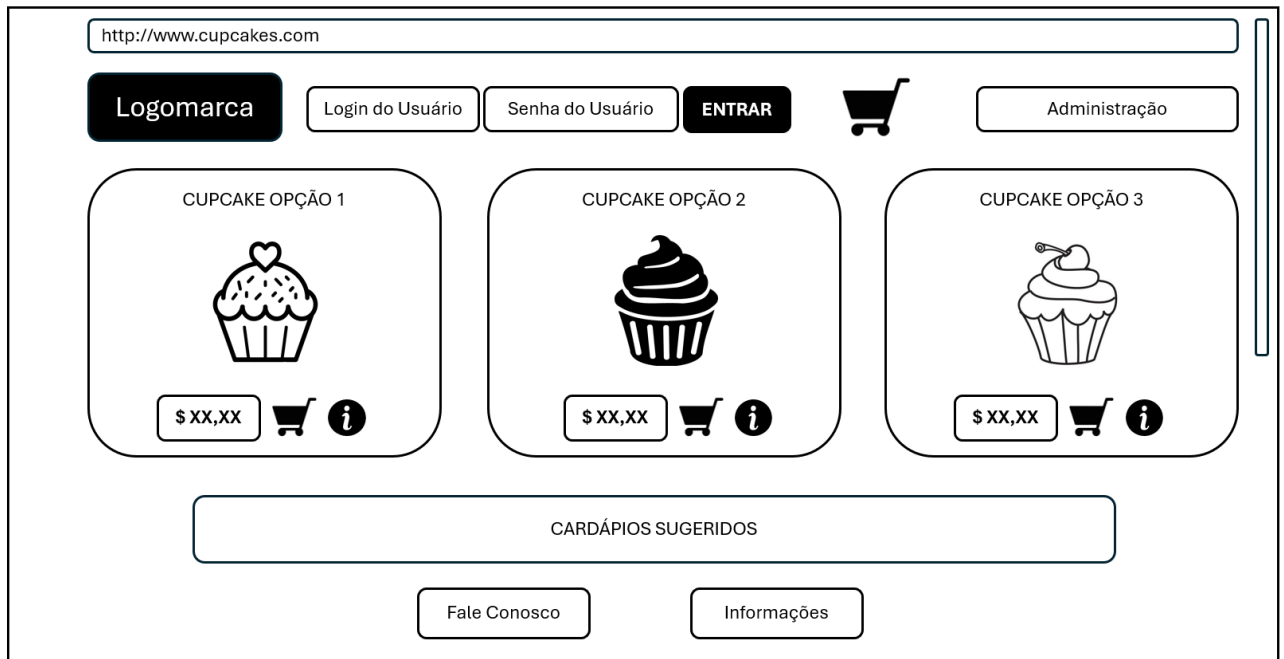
http://www.cupcakes.com

Logomarca

Login do Usuário

Senha do Usuário

ENTRAR

Administração

CUPCAKE OPÇÃO 1

$ XX,XX

i

CUPCAKE OPÇÃO 2

$ XX,XX

i

CUPCAKE OPÇÃO 3

$ XX,XX

i

CARDÁPIOS SUGERIDOS

Fale Conosco

Informações